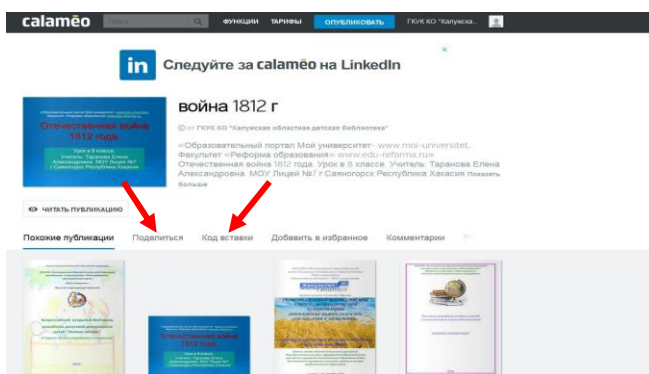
calaméo Поиск ФУНКЦИИ ТАРИФЫ ОПУБЛИКОВАТЬ ГБУК КО "Калужска...

in Следуйте за calaméo на LinkedIn

Отечественная война 1812 года

война 1812 г

от ГБУК КО "Калужская областная детская библиотека"

«Образовательный портал Мой университет» www.moi-universitet. Факультет «Реформа образования» www.edu-reforma.ru» Отечественная война 1812 года. Урок в 8 классе. Учитель: Таранова Елена Александровна МОУ Лицей №7 г Саяногорск Республика Хакасия Показать больше

ЧИТАТЬ ПУБЛИКАЦИЮ

Похожие публикации Поделиться Код вставки Добавить в избранное Комментарии

Отечественная война 1812 года